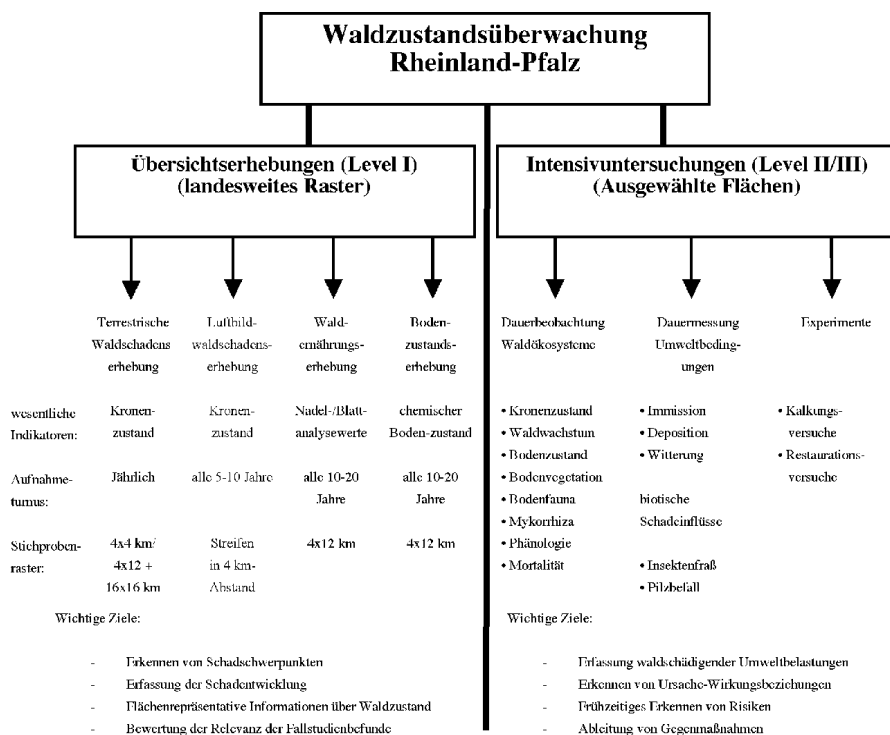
Waldzustandsüberwachung
Rheinland-Pfalz

Übersichtserhebungen (Level I)
(landesweites Raster)

Terrestrische Waldschadens erhebung

Luftbild-waldschadens-erhebung

Wald-ernährungs-erhebung

Boden-zustands-erhebung

wesentliche Indikatoren:

Kronen-zustand

Kronen-zustand

Nadel-/Blatt-analysewerte

chemischer Boden-zustand

Aufnahme-turnus:

Jährlich

alle 5-10 Jahre

alle 10-20 Jahre

alle 10-20 Jahre

Stichproben-raster:

4x4 km/ 4x12 + 16x16 km

Streifen in 4 km-Abstand

4x12 km

4x12 km

Wichtige Ziele:

- Erkennen von Schadschwerpunkten
- Erfassung der Schadentwicklung
- Flächenrepräsentative Informationen über Waldzustand
- Bewertung der Relevanz der Fallstudienbefunde

Intensivuntersuchungen (Level II/III)
(Ausgewählte Flächen)

Dauerbeobachtung Waldökosysteme

Dauermessung Umweltbeding-ungen

Experimente

• Kronenzustand
• Waldwachstum
• Bodenzustand
• Bodenvegetation
• Bodenfauna
• Mykorrhiza
• Phänologie
• Mortalität

• Immission
• Deposition
• Witterung

biotische Schadeinflüsse

• Insektenfraß
• Pilzbefall

• Kalkungs-versuche
• Restaurations-versuche

Wichtige Ziele:

- Erfassung waldschädigender Umweltbelastungen
- Erkennen von Ursache-Wirkungsbeziehungen
- Frühzeitiges Erkennen von Risiken
- Ableitung von Gegenmaßnahmen